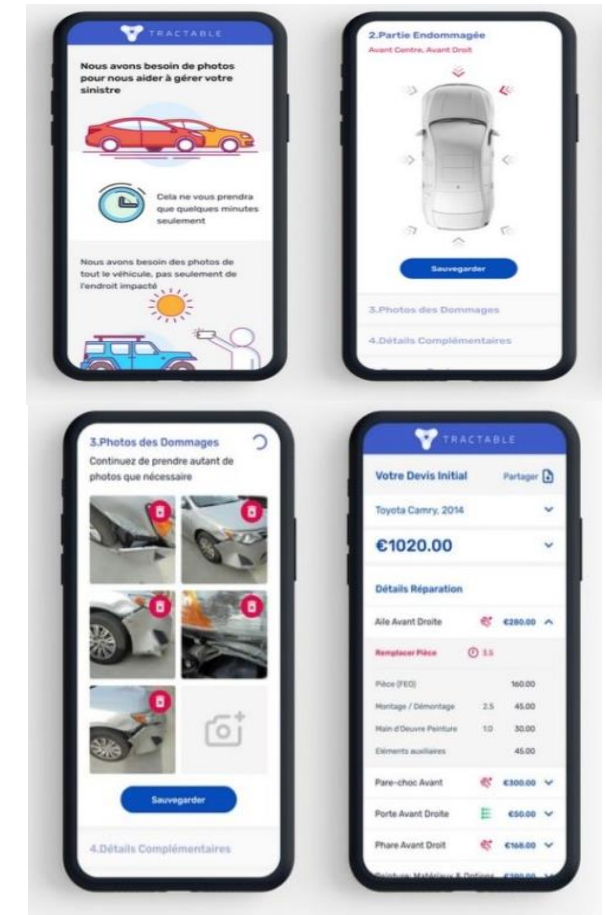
TRACTABLE

Nous avons besoin de photos pour nous aider à gérer votre sinistre

Cela ne vous prendra que quelques minutes seulement

Nous avons besoin des photos de tout le véhicule, pas seulement de l'endroit impacté

2.Partie Endommagée
Avant Contre, Avant Droit

Sauvegarder

3.Photos des Dommages

4.Détails Complémentaires

3.Photos des Dommages
Continuez de prendre autant de photos que nécessaire

Sauvegarder

4.Détails Complémentaires

TRACTABLE

Votre Devis Initial Partager

Toyota Camry, 2014

€1020.00

Détails Réparation

| Aile Avant Droite | | €280.00 |
|---|---|---|
| Remplacer Pièce | 3.5 | |
| Pièce (FEO) | | 160.00 |
| Montage / Démontage | 2.5 | 45.00 |
| Main d'Oeuvre Peinture | 1.0 | 30.00 |
| Eléments auxiliaires | | 45.00 |
| Pare-choc Avant | | €300.00 |
| Porte Avant Droite | | €50.00 |
| Phare Avant Droit | | €168.00 |

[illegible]